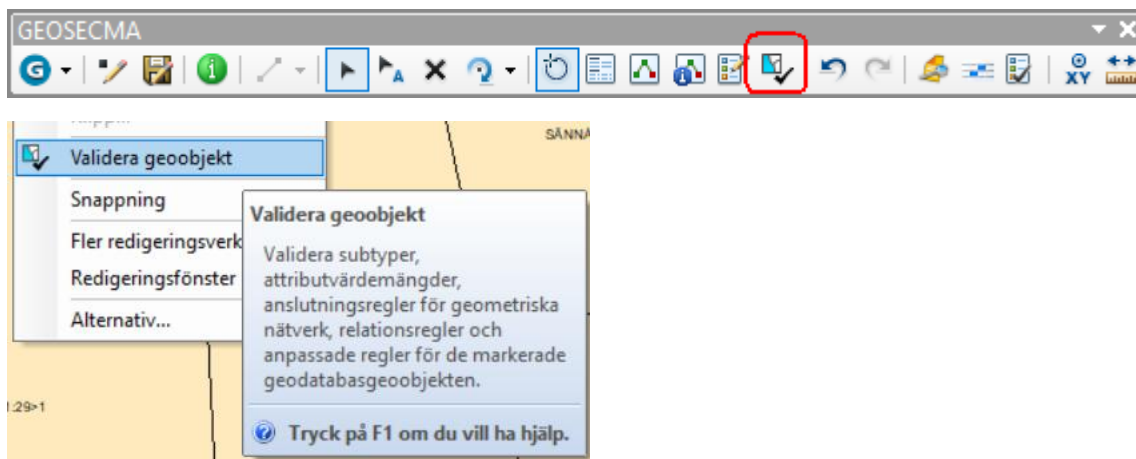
GEOSECMA

XY

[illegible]

SÄNNA

Validera geoobjekt

Snappning

Fler redigeringsverk

Redigeringsfönster

Alternativ...

1:29>1

Validera geoobjekt

Validera subtyper, attributvärdemängder, anslutningsregler för geometriska nätverk, relationsregler och anpassade regler för de markerade geodatabasgeoobjekten.

Tryck på F1 om du vill ha hjälp.